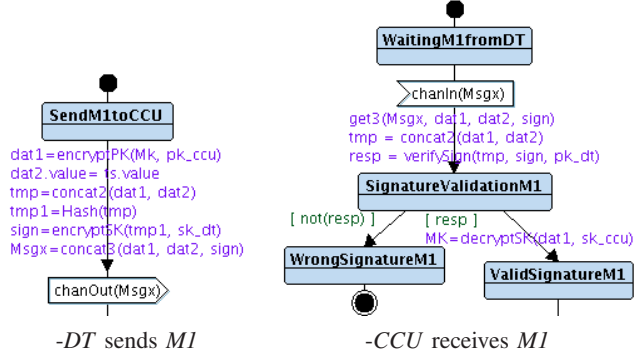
SendM1toCCU

dat1=encryptPK(Mk, pk_ccu)
dat2.value= ts.value
tmp=concat2(dat1, dat2)
tmp1=Hash(tmp)
sign=encryptSK(tmp1, sk_dt)
Msgx=concat3(dat1, dat2, sign)

chanOut(Msgx)

-DT sends M1

WaitingM1fromDT

chanIn(Msgx)

get3(Msgx, dat1, dat2, sign)
tmp = concat2(dat1, dat2)
resp = verifySign(tmp, sign, pk_dt)

SignatureValidationM1

[ not(resp) ]

[ resp ]
MK=decryptSK(dat1, sk_ccu)

WrongSignatureM1

ValidSignatureM1

-CCU receives M1